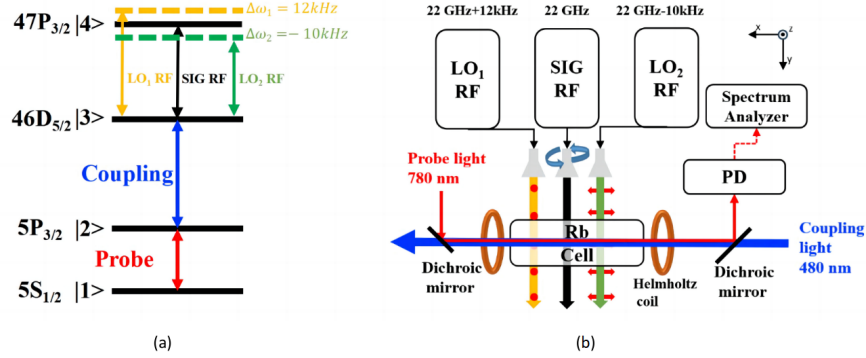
$47P_{3/2}$ |4>
$\Delta\omega_1 = 12kHz$
$\Delta\omega_2 = -10kHz$
$LO_1$ RF
SIG RF
$LO_2$ RF
$46D_{5/2}$ |3>
Coupling
$5P_{3/2}$ |2>
Probe
$5S_{1/2}$ |1>
(a)

22 GHz+12kHz
22 GHz
22 GHz-10kHz
$LO_1$ RF
SIG RF
$LO_2$ RF
x
z
y
Spectrum Analyzer
Probe light 780 nm
PD
Rb Cell
Coupling light 480 nm
Dichroic mirror
Helmholtz coil
Dichroic mirror
(b)